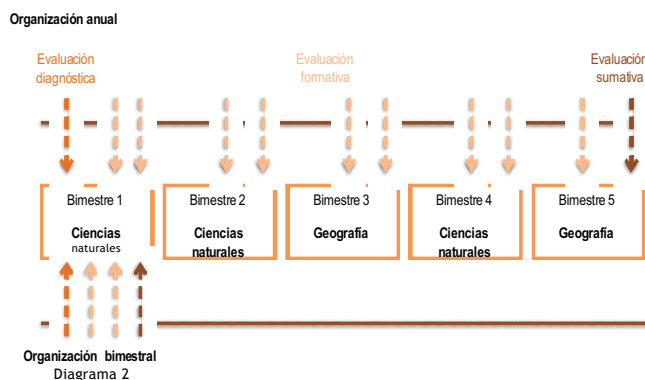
Organización anual

Evaluación diagnóstica

Evaluación formativa

Evaluación sumativa

Bimestre 1
Ciencias naturales

Bimestre 2
Ciencias naturales

Bimestre 3
Geografía

Bimestre 4
Ciencias naturales

Bimestre 5
Geografía

Organización bimestral
Diagrama 2